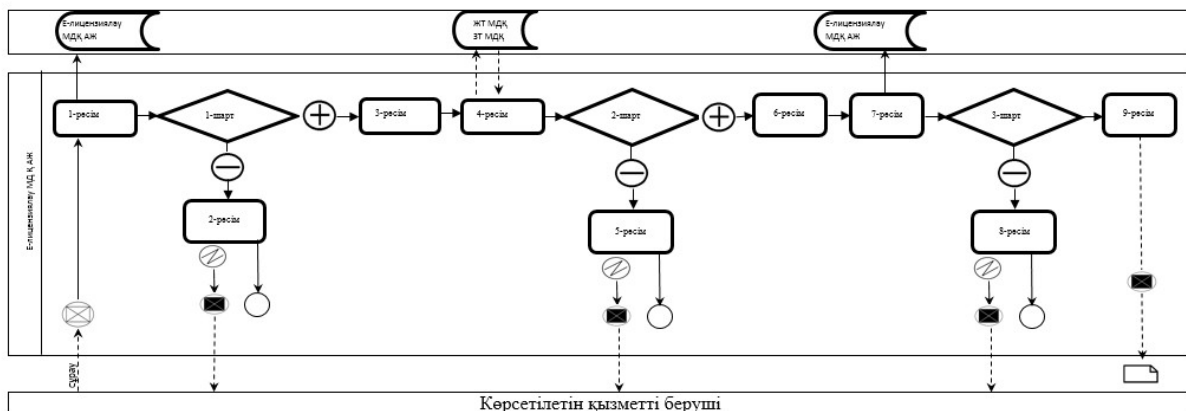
Е-лицензиялау МДҚ АЖ

ЖТ МДҚ
ЗТ МДҚ

Е-лицензиялау МДҚ АЖ

Е-лицензиялау МДҚ АЖ

1-процесс

1-шарт

3-процесс

4-процесс

2-шарт

6-процесс

7-процесс

3-шарт

9-процесс

2-процесс

5-процесс

8-процесс

сұрау

Көрсетілетін қызметті беруші